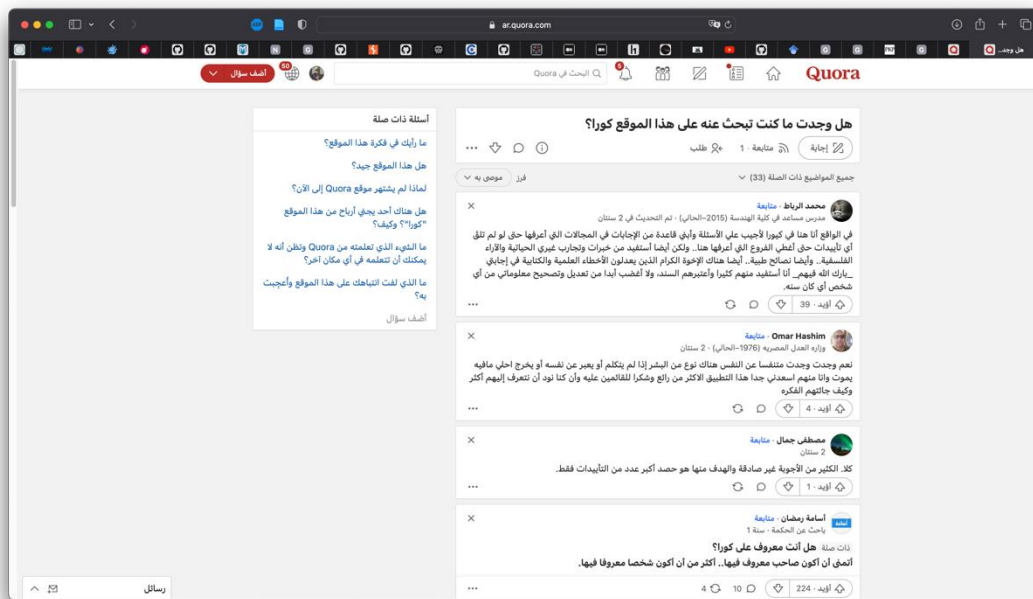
ar.quora.com

هل وجد...

Quora

البحث في Quora

أضف سؤال

50

هل وجدت ما كنت تبحث عنه على هذا الموقع كورا؟

إجابة · متابعة · 1 · طلب

جميع المواضيع ذات الصلة (33)

فرز · موصى به

محمد الرباط · متابعة
مدرس مساعد في كلية الهندسة (2015–الحالي) · تم التحديث في 2 سنتان

في الواقع أنا هنا في كيورا لأجيب علي الأسئلة وأبني قاعدة من الإجابات في المجالات التي أعرفها حتى لو لم تلق أي تأييدات حتى أغطي الفروع التي أعرفها هنا.. ولكن أيضا أستفيد من خبرات وتجارب غيري الحياتية والآراء الفلسفية.. وأيضا نصائح طبية.. أيضا هناك الإخوة الكرام الذين يعدلون الأخطاء العلمية والكتابية في إجابتي _بارك الله فيهم_ أنا أستفيد منهم كثيرا وأعتبرهم السند، ولا أغضب أبدا من تعديل وتصحيح معلوماتي من أي شخص أي كان سنه.

أؤيد · 39

Omar Hashim · متابعة
وزاره العدل المصرية (1976–الحالي) · 2 سنتان

نعم وجدت وجدت متنفسا عن النفس هناك نوع من البشر إذا لم يتكلم أو يعبر عن نفسه أو يخرج احلي مافيه يموت وانا منهم اسعدني جدا هذا التطبيق الاكثر من رائع وشكرا للقائمين عليه وأن كنا نود أن تتعرف إليهم أكثر وكيف جائتهم الفكره

أؤيد · 4

مصطفى جمال · متابعة
2 سنتان

كلا. الكثير من الأجوبة غير صادقة والهدف منها هو حصد أكبر عدد من التأييدات فقط.

أؤيد · 1

أسامة رمضان · متابعة
باحث عن الحكمة · سنة 1

ذات صلة هل أنت معروف على كورا؟

أتمنى أن أكون صاحب معروف فيها.. أكثر من أن أكون شخصا معروفا فيها.

أؤيد · 224 · 10 · 4

أسئلة ذات صلة

ما رأيك في فكرة هذا الموقع؟

هل هذا الموقع جيد؟

لماذا لم يشتهر موقع Quora إلى الآن؟

هل هناك أحد يجني أرباح من هذا الموقع "كورا"؟ وكيف؟

ما الشيء الذي تعلمته من Quora وتظن أنه لا يمكنك أن تتعلمه في أي مكان آخر؟

ما الذي لفت انتباهك على هذا الموقع وأعجبت به؟

أضف سؤال

رسائل